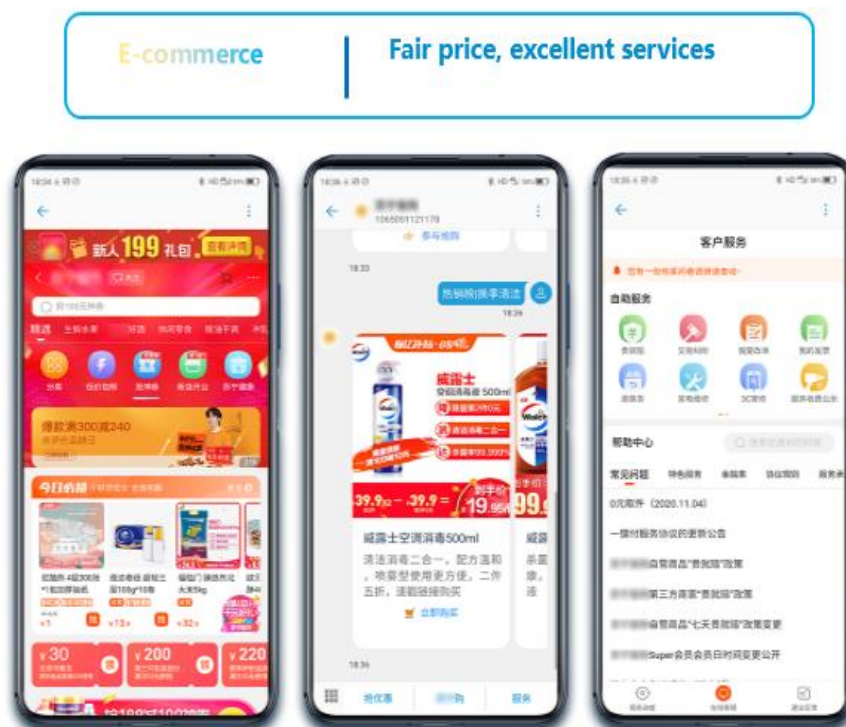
E-commerce

Fair price, excellent services

新人199礼包

今日必抢

¥30

¥200

¥220

热销榜携季清洁

威露士

威露士空调消毒500ml

清洁消毒二合一。配方温和，喷雾型使用更方便。二件五折，速戳链接购买

立即购买

39.9

19.9

18:33

18:36

18:36

优惠

服务

客户服务

自助服务

帮助中心

常见问题

0元取件（2020.11.04）

一微付服务协议的更新公告

自营商品"贵就赔"政策

第三方商家"贵就赔"政策

自营商品"七天贵就赔"政策变更

Super会员会员日时间变更公开